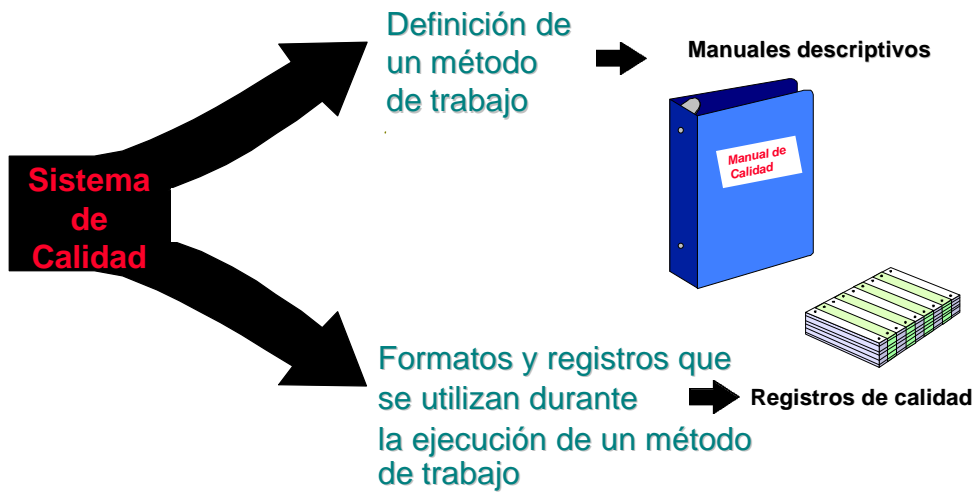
Sistema de Calidad

Definición de un método de trabajo

Manuales descriptivos

Manual de Calidad

Formatos y registros que se utilizan durante la ejecución de un método de trabajo

Registros de calidad